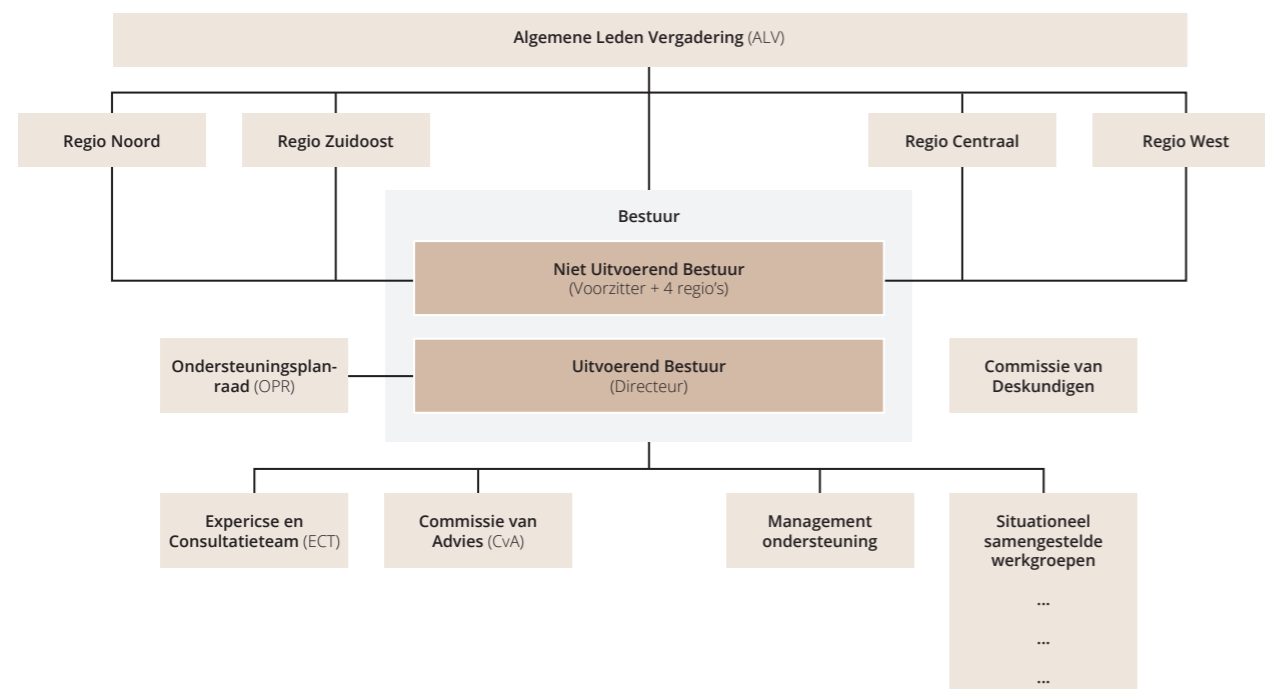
Algemene Leden Vergadering (ALV)

Regio Noord

Regio Zuidoost

Regio Centraal

Regio West

Bestuur

Niet Uitvoerend Bestuur
(Voorzitter + 4 regio's)

Ondersteuningsplanraad (OPR)

Uitvoerend Bestuur
(Directeur)

Commissie van Deskundigen

Expericse en Consultatieteam (ECT)

Commissie van Advies (CvA)

Management ondersteuning

Situationeel samengestelde werkgroepen

...

...

...